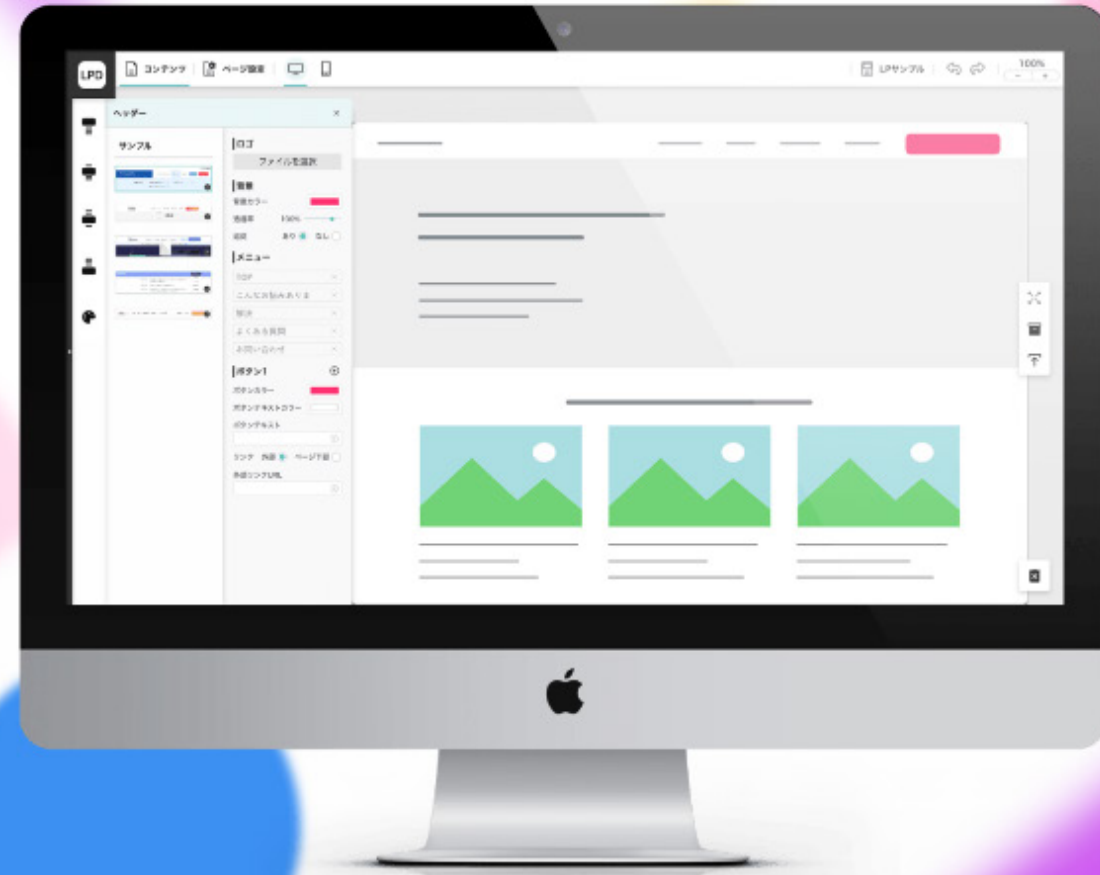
LPO
コンテンツ
ページ設定
LPサンプル
100%
ヘッダー
サンプル
ロゴ
ファイルを選択
背景
背景カラー
透過率 100%
追従 あり なし
メニュー
TOP
こんなお悩みありま
解決
よくある質問
お問い合わせ
ボタン1
ボタンカラー
ボタンテキストカラー
ボタンテキスト
リンク 外部 ページ下部
外部リンクURL